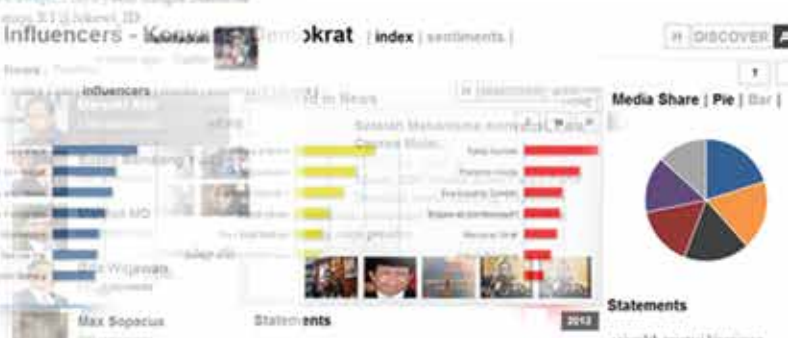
Influencers - Konvensi Demokrat | index | sentiments |

DISCOVER

News

influencers

Media Share | Pie | Bar |

Marzuki Alie

Bibit Wijayanto

Max Sopacua

Statements

Statements

2013

Tolak Survei

Pramono Anggo

Endriartono Sutarto

Dahlan Iskan

Mahfud MD

Gita Wirjawan

Marzuki Alie

Tn di News